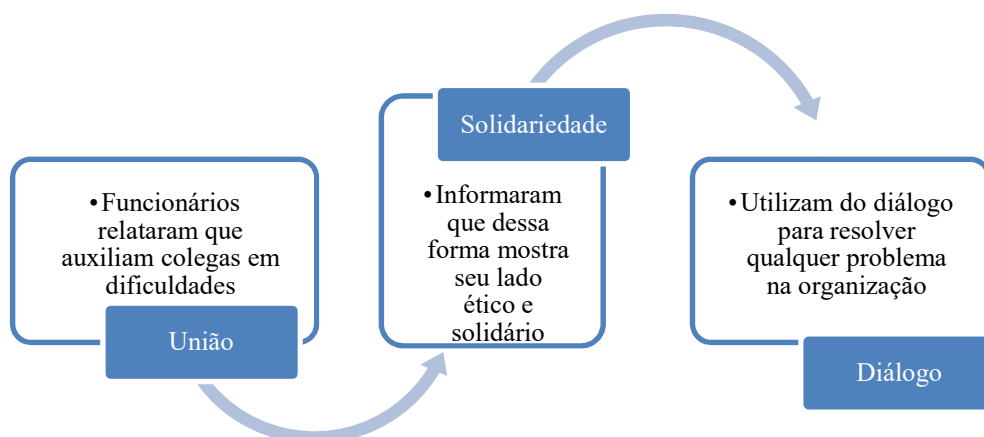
• Funcionários relataram que auxiliam colegas em dificuldades

União

Solidariedade

• Informaram que dessa forma mostra seu lado ético e solidário

• Utilizam do diálogo para resolver qualquer problema na organização

Diálogo